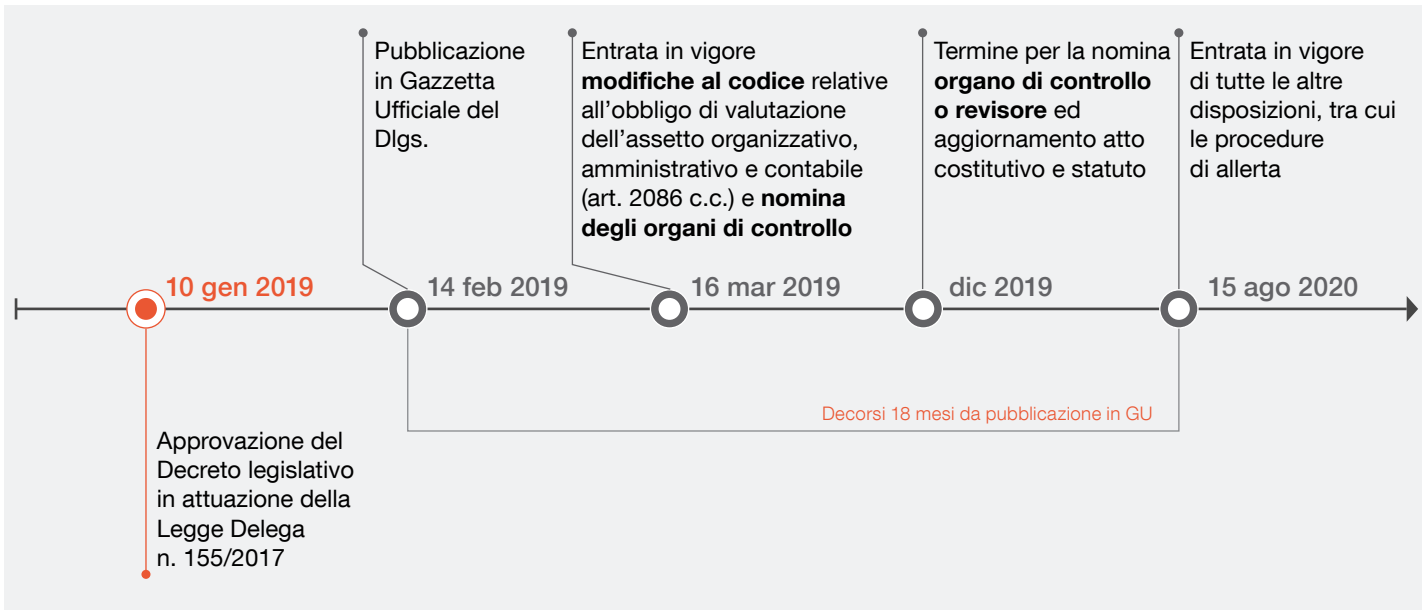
Pubblicazione in Gazzetta Ufficiale del Dlgs.

Entrata in vigore **modifiche al codice** relative all’obbligo di valutazione dell’assetto organizzativo, amministrativo e contabile (art. 2086 c.c.) e **nomina degli organi di controllo**

Termine per la nomina **organo di controllo o revisore** ed aggiornamento atto costitutivo e statuto

Entrata in vigore di tutte le altre disposizioni, tra cui le procedure di allerta

10 gen 2019

14 feb 2019

16 mar 2019

dic 2019

15 ago 2020

Decorsi 18 mesi da pubblicazione in GU

Approvazione del Decreto legislativo in attuazione della Legge Delega n. 155/2017